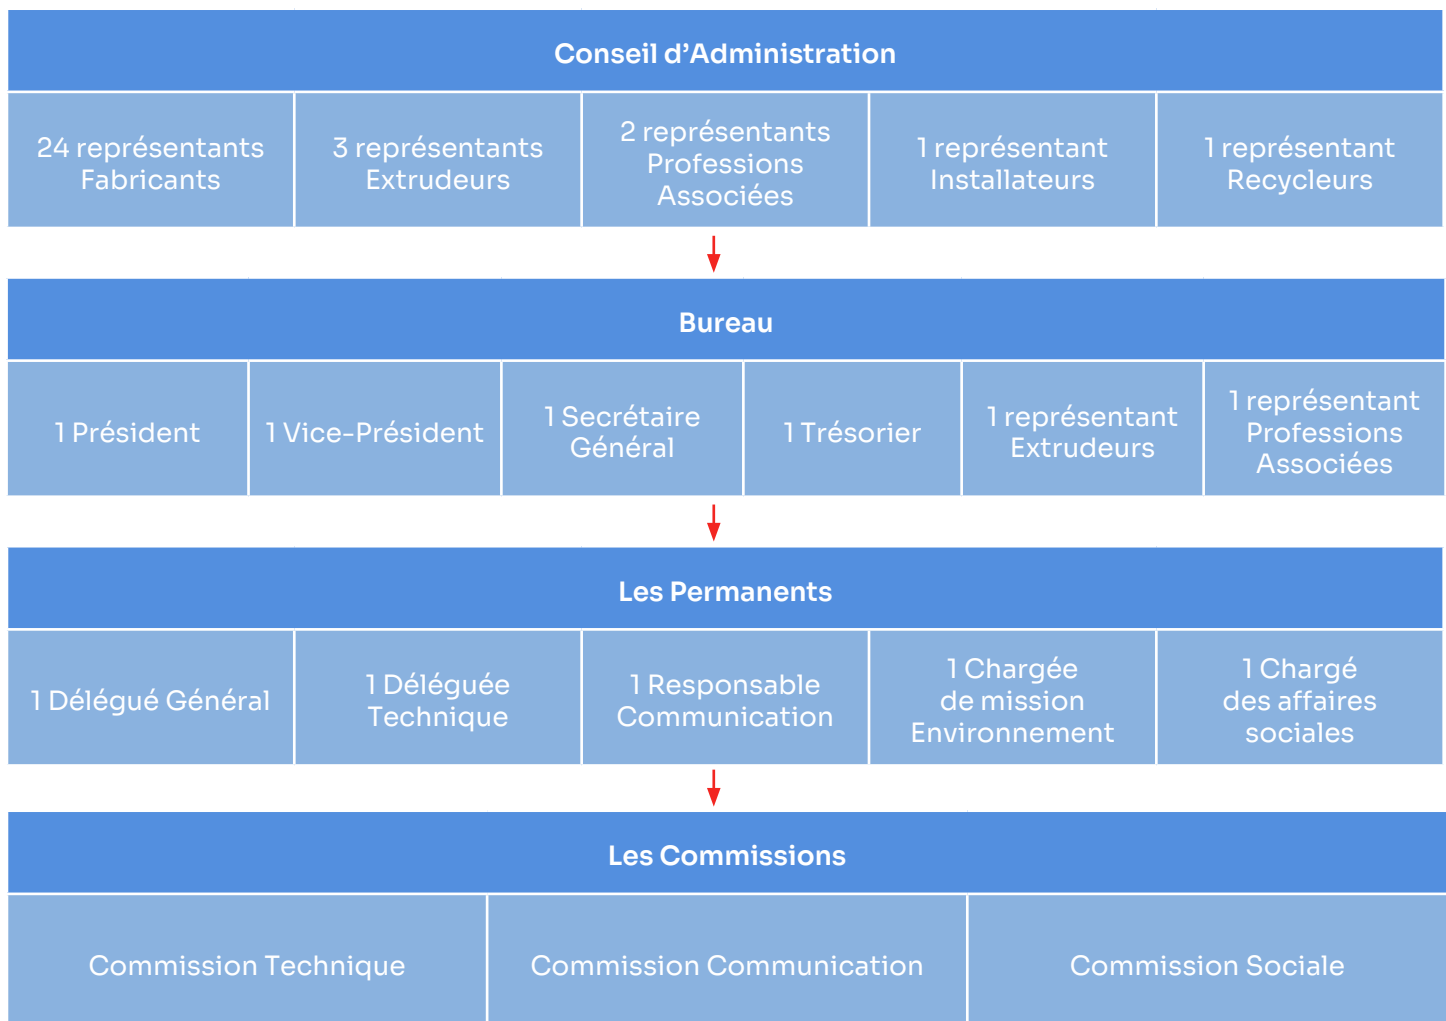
Conseil d’Administration

| 24 représentants Fabricants | 3 représentants Extrudeurs | 2 représentants Professions Associées | 1 représentant Installateurs | 1 représentant Recycleurs |
|---|---|---|---|---|

Bureau

| 1 Président | 1 Vice-Président | 1 Secrétaire Général | 1 Trésorier | 1 représentant Extrudeurs | 1 représentant Professions Associées |
|---|---|---|---|---|---|

Les Permanents

| 1 Délégué Général | 1 Déléguée Technique | 1 Responsable Communication | 1 Chargée de mission Environnement | 1 Chargé des affaires sociales |
|---|---|---|---|---|

Les Commissions

| Commission Technique | Commission Communication | Commission Sociale |
|---|---|---|